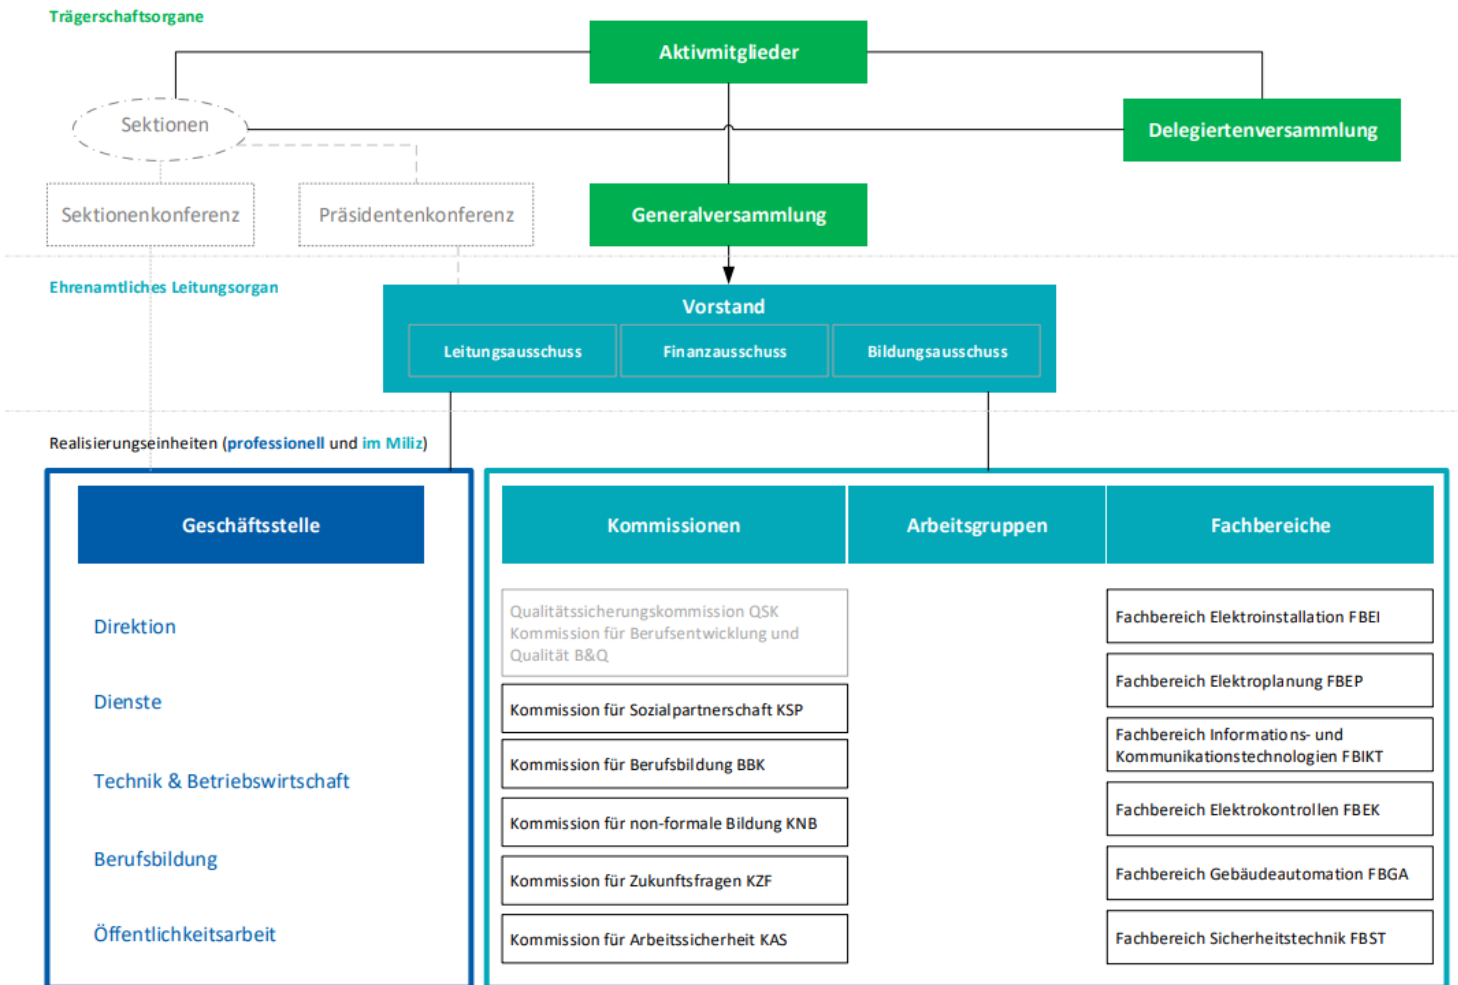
Trägerschaftsorgane

Aktivmitglieder

Sektionen

Delegiertenversammlung

Sektionenkonferenz

Präsidentenkonferenz

Generalversammlung

Ehrenamtliches Leitungsorgan

Vorstand

Leitungsausschuss

Finanzausschuss

Bildungsausschuss

Realisierungseinheiten (professionell und im Miliz)

Geschäftsstelle

Direktion

Dienste

Technik & Betriebswirtschaft

Berufsbildung

Öffentlichkeitsarbeit

Kommissionen

Arbeitsgruppen

Fachbereiche

Qualitätssicherungskommission QSK Kommission für Berufsentwicklung und Qualität B&Q

Kommission für Sozialpartnerschaft KSP

Kommission für Berufsbildung BBK

Kommission für non-formale Bildung KNB

Kommission für Zukunftsfragen KZF

Kommission für Arbeitssicherheit KAS

Fachbereich Elektroinstallation FBEI

Fachbereich Elektroplanung FBEP

Fachbereich Informations- und Kommunikationstechnologien FBIKT

Fachbereich Elektrokontrollen FBEK

Fachbereich Gebäudeautomation FBGA

Fachbereich Sicherheitstechnik FBST